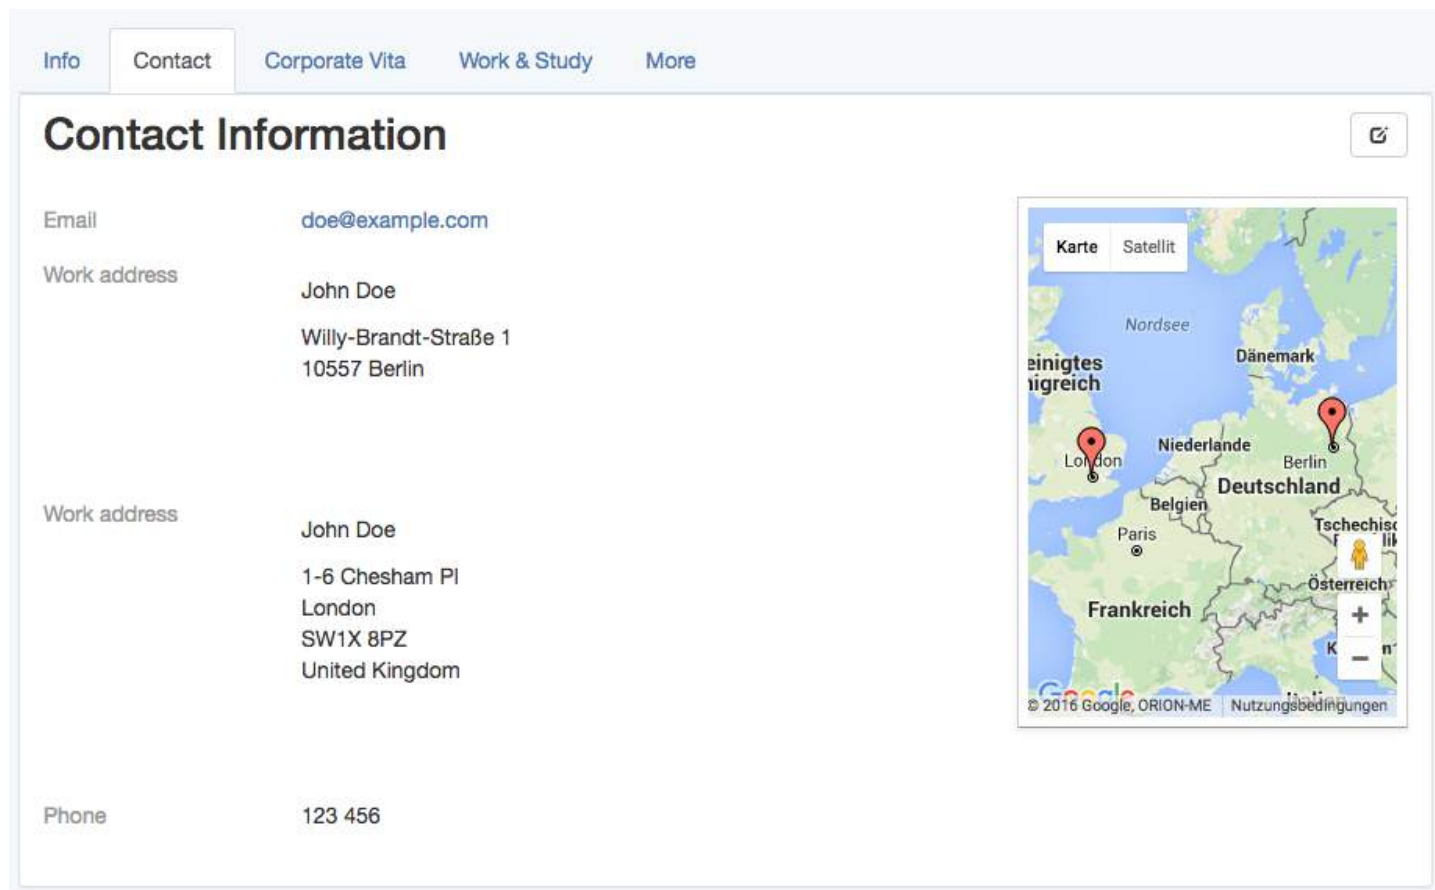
Info Contact Corporate Vita Work & Study More

Contact Information

Email doe@example.com

Work address

John Doe

Willy-Brandt-Straße 1
10557 Berlin

Work address

John Doe

1-6 Chesham Pl
London
SW1X 8PZ
United Kingdom

Phone 123 456

Karte Satellit

Nordsee

einigtes
nigreich

Dänemark

Niederlande

London

Berlin

Deutschland

Belgien

Paris

Tschechis

Österreich

Frankreich

© 2016 Google, ORION-ME Nutzungsbedingungen